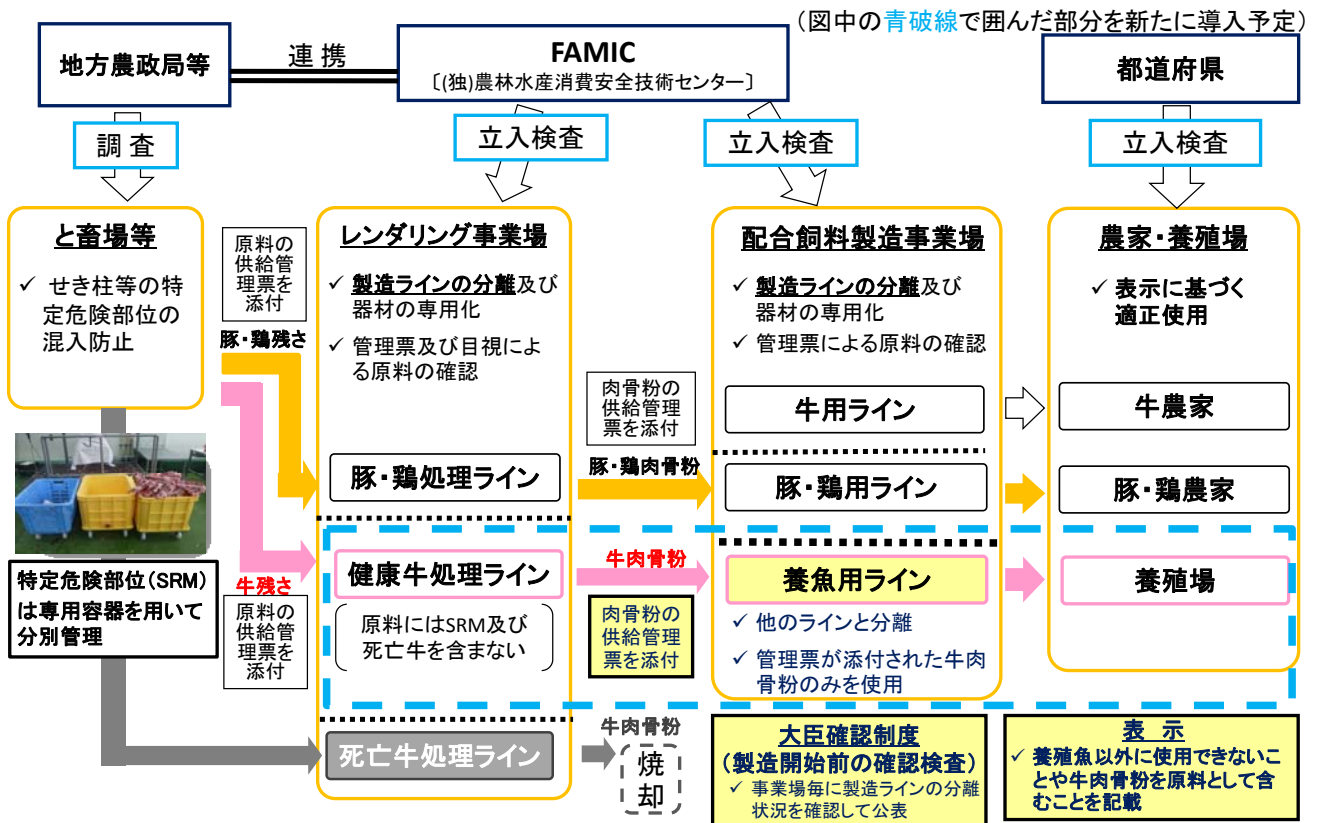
（図中の青破線で囲んだ部分を新たに導入予定）

地方農政局等

連携

FAMIC
〔(独)農林水産消費安全技術センター〕

都道府県

調査

立入検査

立入検査

立入検査

と畜場等

✓ せき柱等の特定危険部位の混入防止

原料の供給管理票を添付

豚・鶏残さ

レンダリング事業場

✓ 製造ラインの分離及び器材の専用化

✓ 管理票及び目視による原料の確認

配合飼料製造事業場

✓ 製造ラインの分離及び器材の専用化

✓ 管理票による原料の確認

農家・養殖場

✓ 表示に基づく適正使用

肉骨粉の供給管理票を添付

牛用ライン

牛農家

豚・鶏処理ライン

豚・鶏肉骨粉

豚・鶏用ライン

豚・鶏農家

特定危険部位（SRM）は専用容器を用いて分別管理

牛残さ

健康牛処理ライン

牛肉骨粉

養魚用ライン

養殖場

原料の供給管理票を添付

原料にはSRM及び死亡牛を含まない

肉骨粉の供給管理票を添付

✓ 他のラインと分離

✓ 管理票が添付された牛肉骨粉のみを使用

死亡牛処理ライン

牛肉骨粉

焼却

大臣確認制度
（製造開始前の確認検査）
✓ 事業場毎に製造ラインの分離状況を確認して公表

表示
✓ 養殖魚以外に使用できないことや牛肉骨粉を原料として含むことを記載